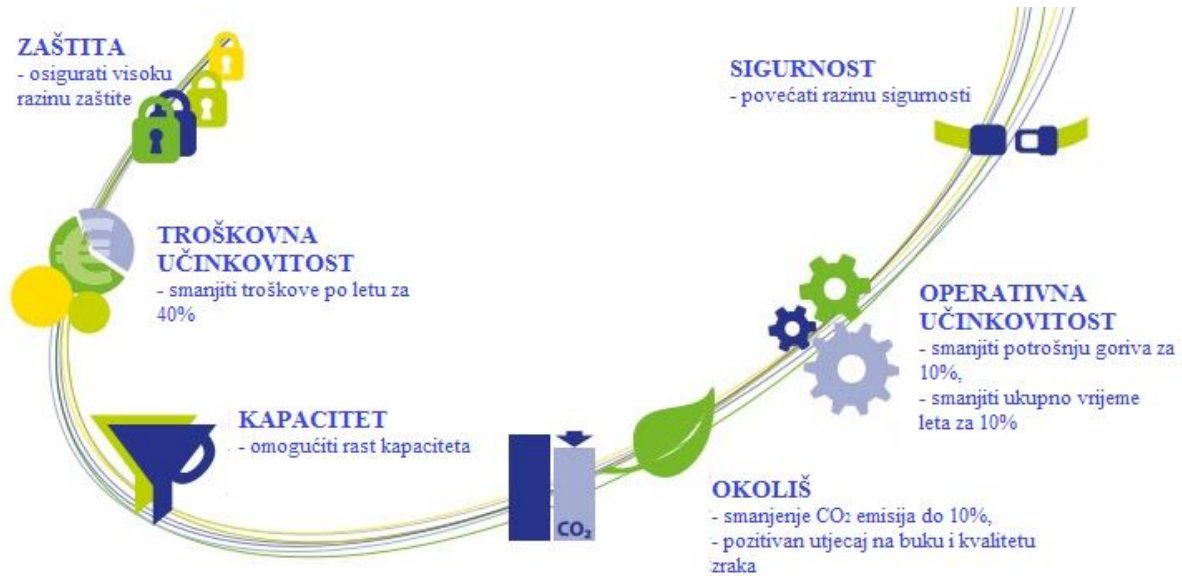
ZAŠTITA
- osigurati visoku razinu zaštite

SIGURNOST
- povećati razinu sigurnosti

TROŠKOVNA UČINKOVITOST
- smanjiti troškove po letu za 40%

OPERATIVNA UČINKOVITOST
- smanjiti potrošnju goriva za 10%,
- smanjiti ukupno vrijeme leta za 10%

KAPACITET
- omogućiti rast kapaciteta

$CO_2$

OKOLIŠ
- smanjenje $CO_2$ emisija do 10%,
- pozitivan utjecaj na buku i kvalitetu zraka